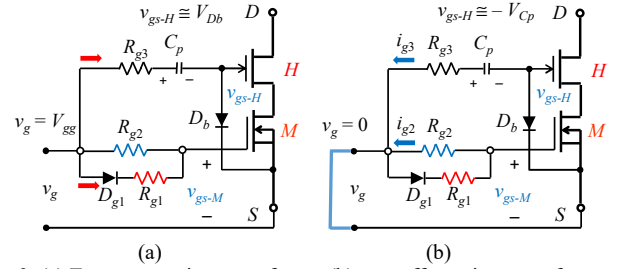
$v_{gs\text{-}H} \cong V_{Db}$ $D$

$R_{g3}$ $C_p$

$+$ $-$

$H$

$v_{gs\text{-}H}$

$D_b$

$v_g = V_{gg}$ $R_{g2}$

$M$

$+$

$v_g$ $D_{g1}$ $R_{g1}$ $v_{gs\text{-}M}$

$-$

$S$

(a)

$v_{gs\text{-}H} \cong -V_{Cp}$ $D$

$i_{g3}$ $R_{g3}$ $C_p$

$+$ $-$

$H$

$v_{gs\text{-}H}$

$v_g = 0$ $i_{g2}$ $R_{g2}$ $D_b$

$M$

$+$

$v_g$ $D_{g1}$ $R_{g1}$ $v_{gs\text{-}M}$

$-$

$S$

(b)